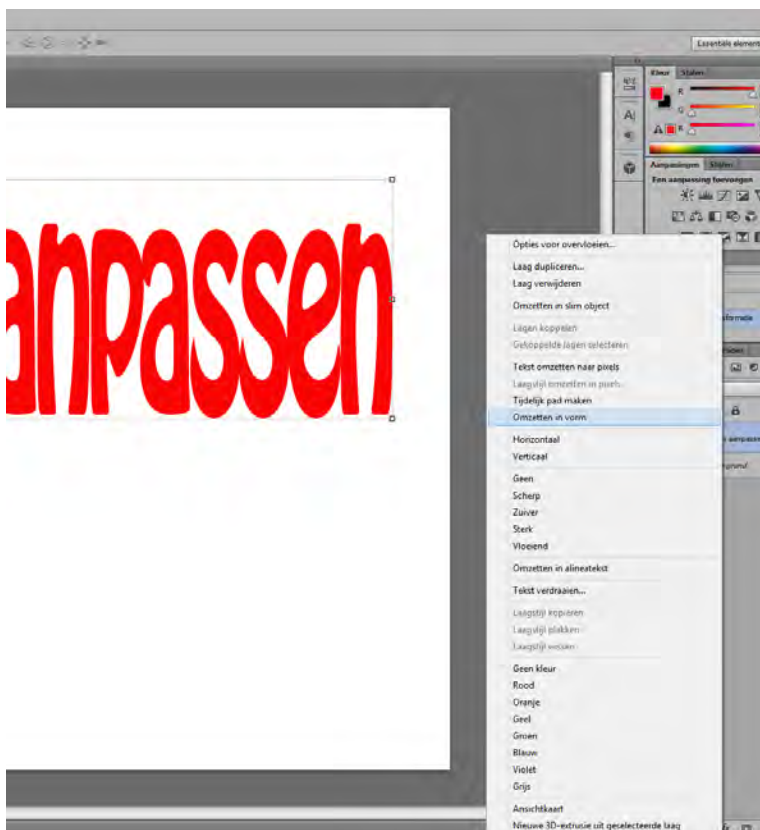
Essentials elemen

Kleur Stalen

R
G
B

Aanpassingen Stijlen
Een aanpassing toevoegen

anpassen

Opties voor overvloeien...
Laag dupliceren...
Laag verwijderen
Omzetten in slim object
Lagen koppelen
Gekoppelde lagen selecteren
Tekst omzetten naar pixels
Laagstijl omzetten in pixels
Tijdelijk pad maken
Omzetten in vorm
Horizontaal
Verticaal
Geen
Scherp
Zuiver
Sterk
Vloeiend
Omzetten in alineatekst
Tekst verdraaien...
Laagstijl kopiëren
Laagstijl plakken
Laagstijl wissen
Geen kleur
Rood
Oranje
Geel
Groen
Blauw
Violet
Grijs
Ansichtkaart
Nieuwe 3D-extrusie uit geselecteerde laag

formatie
aanpass
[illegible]